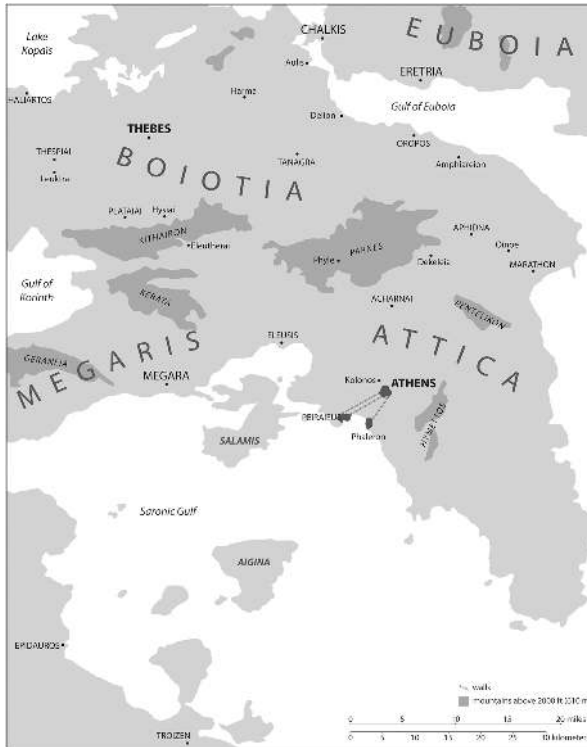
Lake Kopais

CHALKIS

EUBOIA

Aulis

ERETRIA

HALIARTOS

Harma

Gulf of Euboia

Delion

THEBES

OROPOS

THESPIAI

Amphiaraion

Leuktra

BOIOTIA

TANAGRA

PLATAIAI

Hysiai

APHIDNA

KITHAIRON

Eleutherai

PARNES

Oinoe

Phyle

Dekeleia

MARATHON

Gulf of Korinth

KERATA

AKHARNAI

PENTELIKON

ELEUSIS

ATTICA

GERANIA

MEGARIS

MEGARA

Kolonos

ATHENS

PEIRAIEUS

HYMETTOS

Phaleron

SALAMIS

Saronic Gulf

AIGINA

EPIDAUROS

walls

mountains above 2000 ft (610 m)

0 5 10 15 20 miles

0 5 10 15 20 25 30 kilometers

TROIZEN